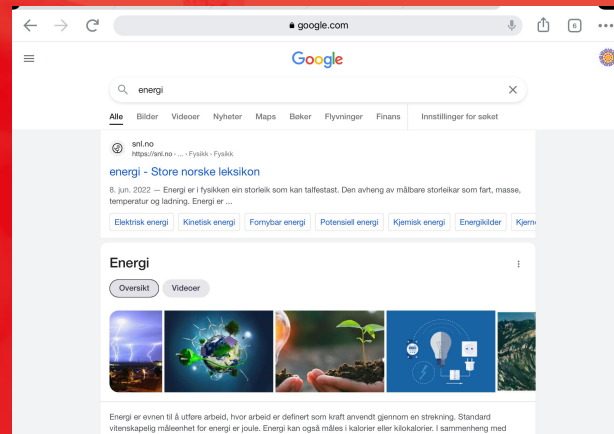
google.com

6

Google

energi

Alle Bilder Videoer Nyheter Maps Bøker Flyvninger Finans Innstillinger for søket

snl.no
https://snl.no › ... › Fysikk › Fysikk

energi - Store norske leksikon

8. jun. 2022 — Energi er i fysikken ein storleik som kan talfestast. Den avheng av målbare storleikar som fart, masse, temperatur og ladning. Energi er ...

Elektrisk energi Kinetisk energi Fornybar energi Potensiell energi Kjemisk energi Energikilder Kjern

Energi

Oversikt Videoer

Energi er evnen til å utføre arbeid, hvor arbeid er definert som kraft anvendt gjennom en strekning. Standard vitenskapelig måleenhet for energi er joule. Energi kan også måles i kalorier eller kilokalorier. I sammenheng med